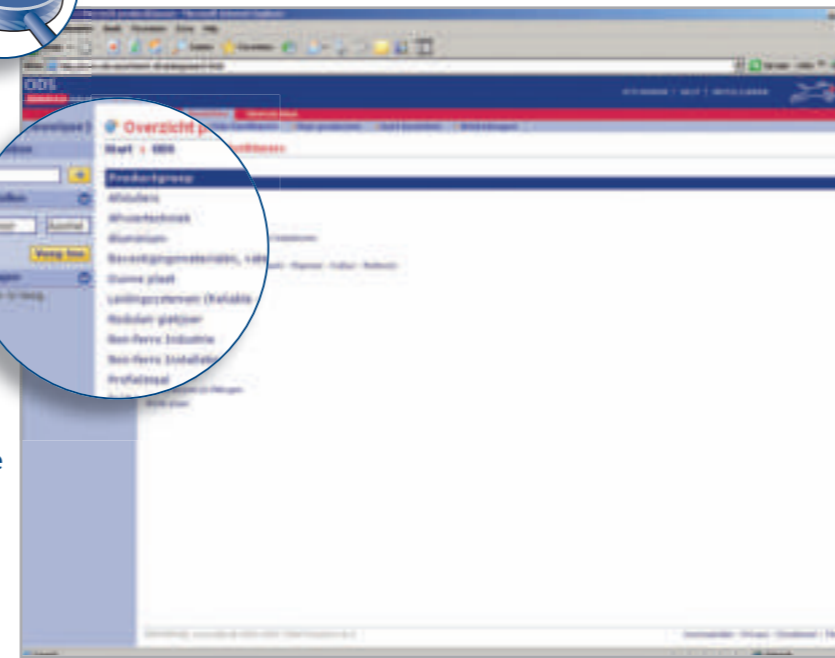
ODS

Overzicht p

Start > ODS

Productgroep

Afsluiters

Afvoertechniek

Aluminium

Bevestigingsmaterialen, con

Dunne plaat

Leidingsystemen (Kalable

Modulair platjoor

Non-Ferro Industrie

Non-Ferro Installatie

Profielstaal

Vorig item

Zoeken

Verzenden